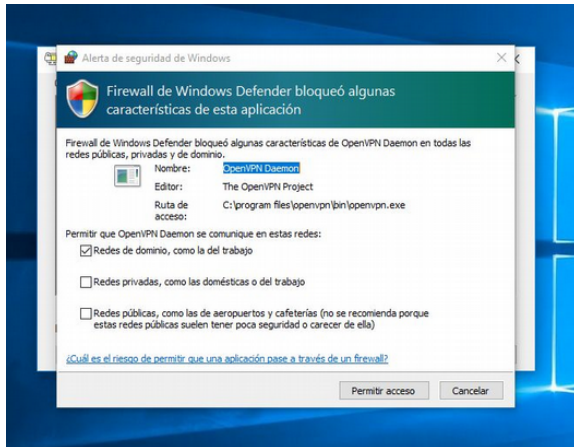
Alerta de seguridad de Windows

Firewall de Windows Defender bloqueó algunas características de esta aplicación

Firewall de Windows Defender bloqueó algunas características de OpenVPN Daemon en todas las redes públicas, privadas y de dominio.

| | |
|---|---|
| Nombre: | OpenVPN Daemon |
| Editor: | The OpenVPN Project |
| Ruta de acceso: | C:\program files\openvpn\bin\openvpn.exe |

Permitir que OpenVPN Daemon se comunique en estas redes:

Redes de dominio, como la del trabajo

Redes privadas, como las domésticas o del trabajo

Redes públicas, como las de aeropuertos y cafeterías (no se recomienda porque estas redes públicas suelen tener poca seguridad o carecer de ella)

¿Cuál es el riesgo de permitir que una aplicación pase a través de un firewall?

Permitir acceso

Cancelar